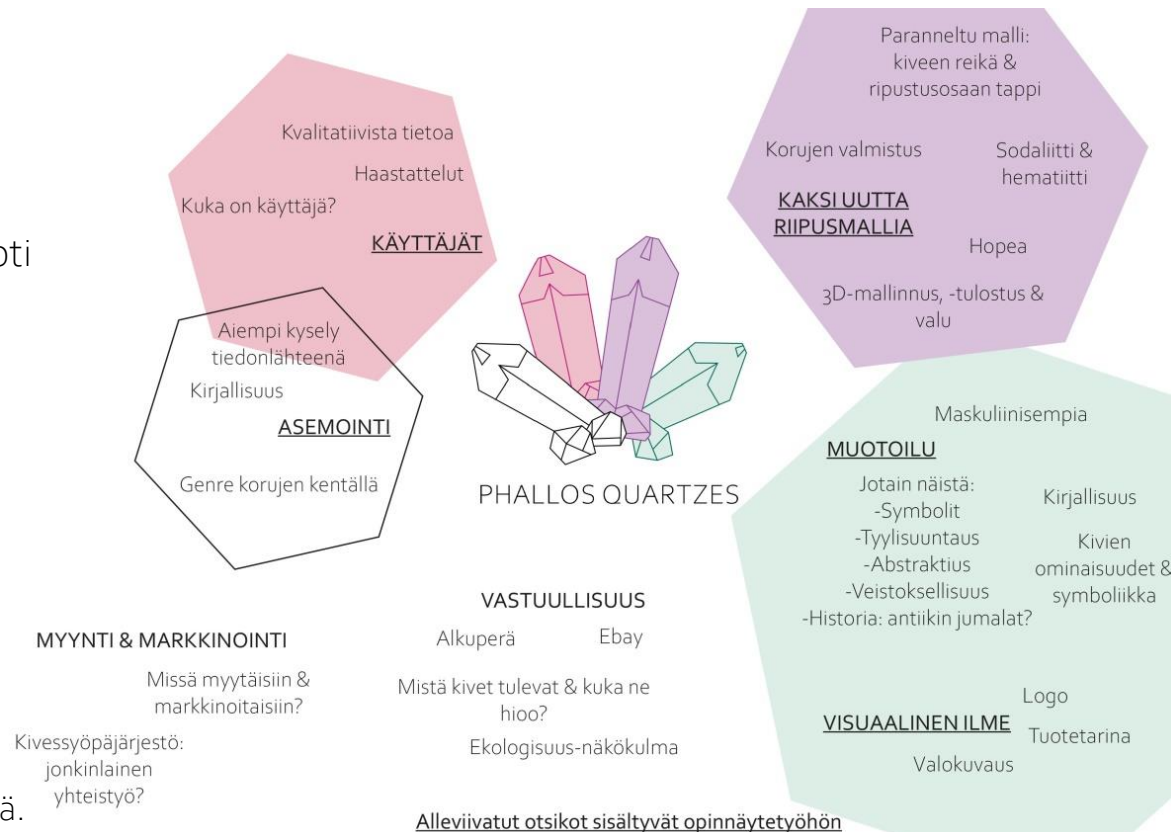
oti

ä.

Kvalitatiivista tietoa
Haastattelut
Kuka on käyttäjä?
KÄYTTÄJÄT

Aiempi kysely tiedonlähteenä
Kirjallisuus
ASEMOINTI
Genre korujen kentällä

Paranneltu malli: kiveen reikä & ripustusosaan tappi
Korujen valmistus
Sodaliitti & hematiitti
KAKSI UUTTA RIIPUSMALLIA
Hopea
3D-mallinnus, -tulostus & valu

PHALLOS QUARTZES

Maskuliinisempia
MUOTOILU
Jotain näistä:
-Symbolit
-Tyylisuuntaus
-Abstraktius
-Veistoksellisuus
-Historia: antiikin jumalat?
Kirjallisuus
Kivien ominaisuudet & symboliikka

VASTUULLISUUS
Alkuperä
Ebay
Mistä kivet tulevat & kuka ne hioo?
Ekologisuus-näkökulma

MYYNTI & MARKKINOINTI
Missä myytäisiin & markkinoitaisiin?
Kivessyöpäjärjestö: jonkinlainen yhteistyö?

Logo
VISUAALINEN ILME
Tuotetarina
Valokuvaus

Alleviivatut otsikot sisältyvät opinnäytetyöhön